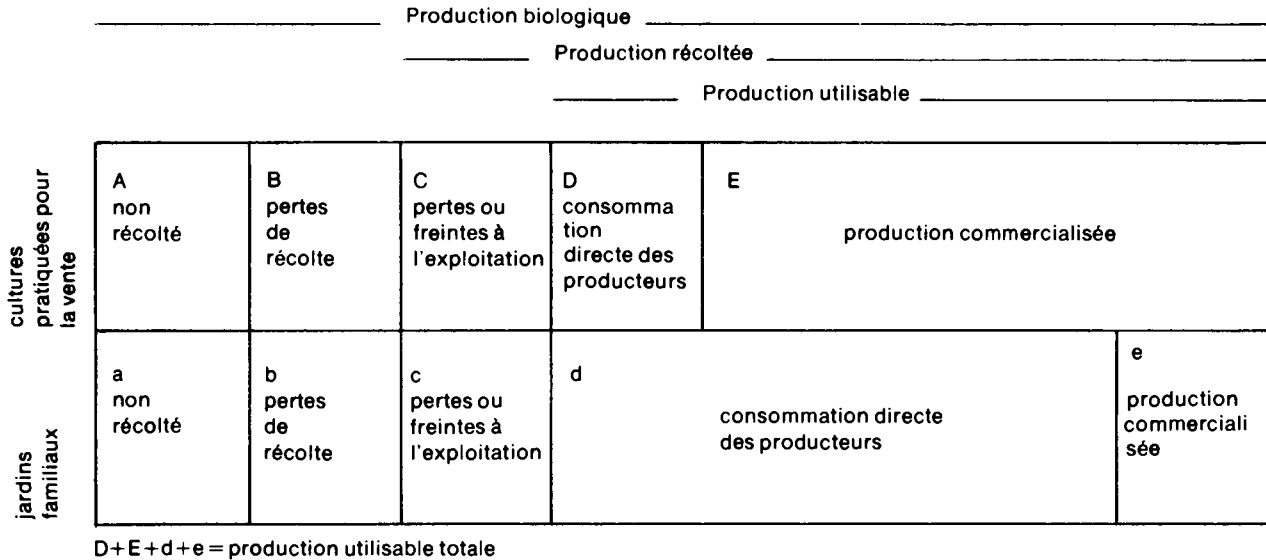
Production biologique

Production récoltée

Production utilisable

| | | | | | | |
|---|---|---|---|---|---|---|
| cultures pratiquées pour la vente | A non récolté | B pertes de récolte | C pertes ou freintes à l'exploitation | D consommation directe des producteurs | E production commercialisée | |
| jardins familiaux | a non récolté | b pertes de récolte | c pertes ou freintes à l'exploitation | d consommation directe des producteurs | | e production commercialisée |

D+E+d+e = production utilisable totale